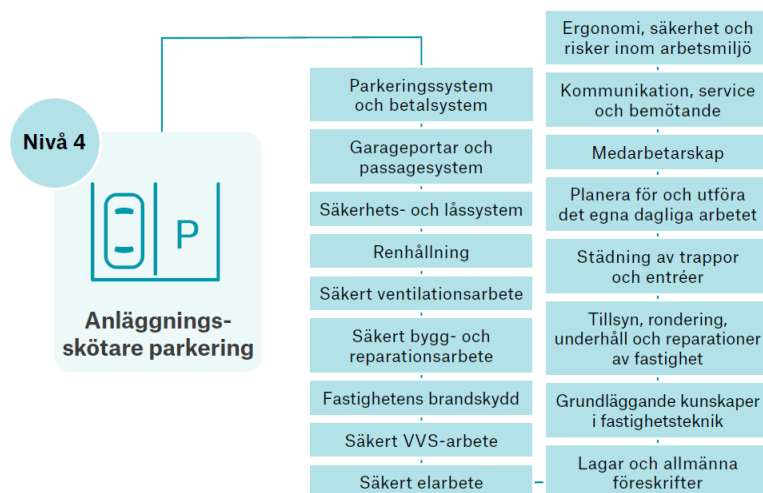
Nivå 4

P

Anläggningsskötare parkering

Parkeringssystem och betalsystem

Garageportar och passagesystem

Säkerhets- och låssystem

Renhållning

Säkert ventilationsarbete

Säkert bygg- och reparationsarbete

Fastighetens brandskydd

Säkert VVS-arbete

Säkert elarbete

Ergonomi, säkerhet och risker inom arbetsmiljö

Kommunikation, service och bemötande

Medarbetarskap

Planera för och utföra det egna dagliga arbetet

Städning av trappor och entréer

Tillsyn, rondering, underhåll och reparationer av fastighet

Grundläggande kunskaper i fastighetsteknik

Lagar och allmänna föreskrifter